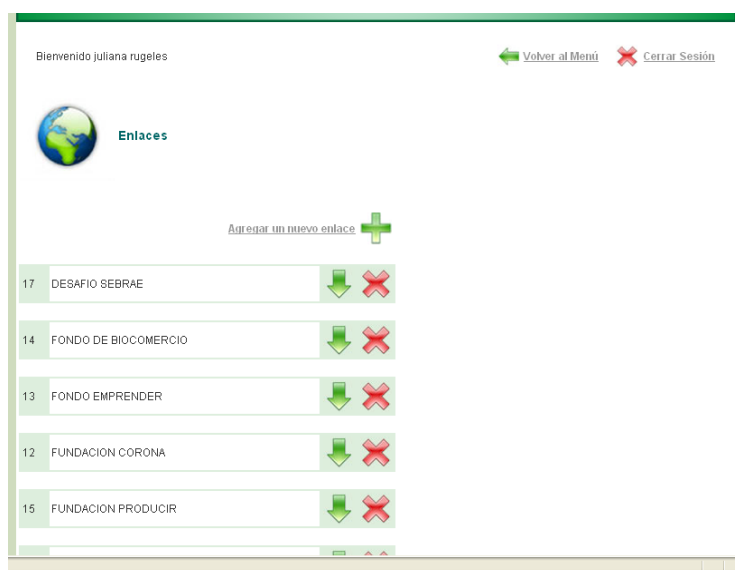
Bienvenido juliana rugeles

Volver al Menú

Cerrar Sesión

Enlaces

Agregar un nuevo enlace

| | |
|---|---|
| 17 | DESAFIO SEBRAE |
| 14 | FONDO DE BIOCOMERCIO |
| 13 | FONDO EMPRENDER |
| 12 | FUNDACION CORONA |
| 15 | FUNDACION PRODUCIR |